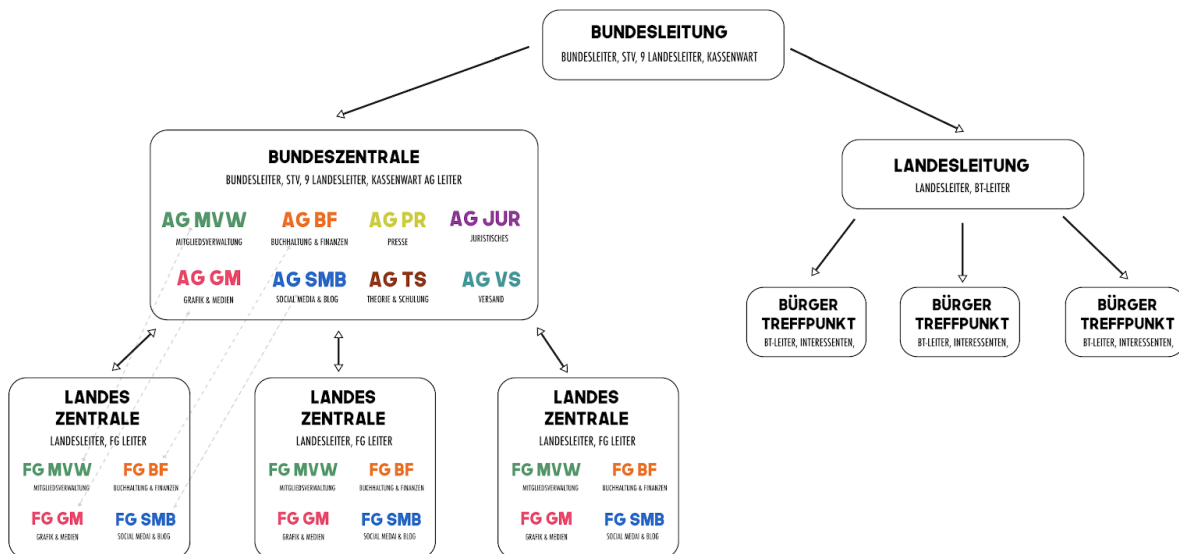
BUNDESLEITUNG
BUNDESLEITER, STV, 9 LANDESLEITER, KASSENWART

BUNDESZENTRALE
BUNDESLEITER, STV, 9 LANDESLEITER, KASSENWART AG LEITER

AG MVW
MITGLIEDSVERWALTUNG

AG BF
BUCHHALTUNG & FINANZEN

AG PR
PRESSE

AG JUR
JURISTISCHES

AG GM
GRAFIK & MEDIEN

AG SMB
SOCIAL MEDIA & BLOG

AG TS
THEORIE & SCHULUNG

AG VS
VERSAND

LANDESLEITUNG
LANDESLEITER, BT-LEITER

BÜRGER TREFFPUNKT
BT-LEITER, INTERESSENTEN,

BÜRGER TREFFPUNKT
BT-LEITER, INTERESSENTEN,

BÜRGER TREFFPUNKT
BT-LEITER, INTERESSENTEN,

LANDES ZENTRALE
LANDESLEITER, FG LEITER

FG MVW
MITGLIEDSVERWALTUNG

FG BF
BUCHHALTUNG & FINANZEN

FG GM
GRAFIK & MEDIEN

FG SMB
SOCIAL MEDAI & BLOG

LANDES ZENTRALE
LANDESLEITER, FG LEITER

FG MVW
MITGLIEDSVERWALTUNG

FG BF
BUCHHALTUNG & FINANZEN

FG GM
GRAFIK & MEDIEN

FG SMB
SOCIAL MEDAI & BLOG

LANDES ZENTRALE
LANDESLEITER, FG LEITER

FG MVW
MITGLIEDSVERWALTUNG

FG BF
BUCHHALTUNG & FINANZEN

FG GM
GRAFIK & MEDIEN

FG SMB
SOCIAL MEDAI & BLOG